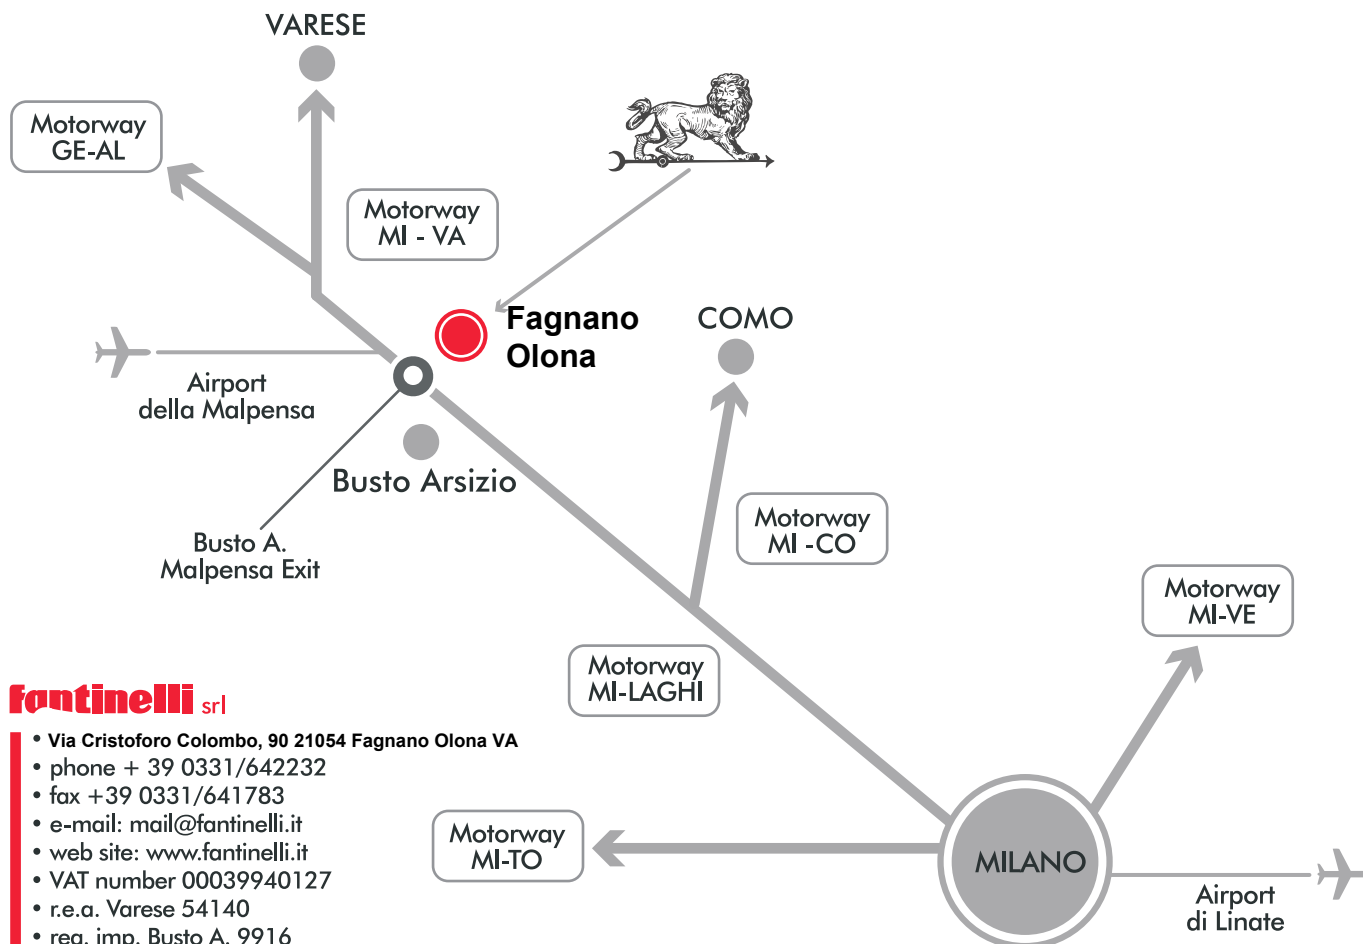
VARESE

Motorway
GE-AL

Motorway
MI - VA

Fagnano
Olona

COMO

Airport
della Malpensa

Busto Arsizio

Busto A.
Malpensa Exit

Motorway
MI -CO

Motorway
MI-VE

Motorway
MI-LAGHI

fantinelli srl

• Via Cristoforo Colombo, 90 21054 Fagnano Olona VA
• phone + 39 0331/642232
• fax +39 0331/641783
• e-mail: mail@fantinelli.it
• web site: www.fantinelli.it
• VAT number 00039940127
• r.e.a. Varese 54140
• reg. imp. Busto A. 9916

Motorway
MI-TO

MILANO

Airport
di Linate